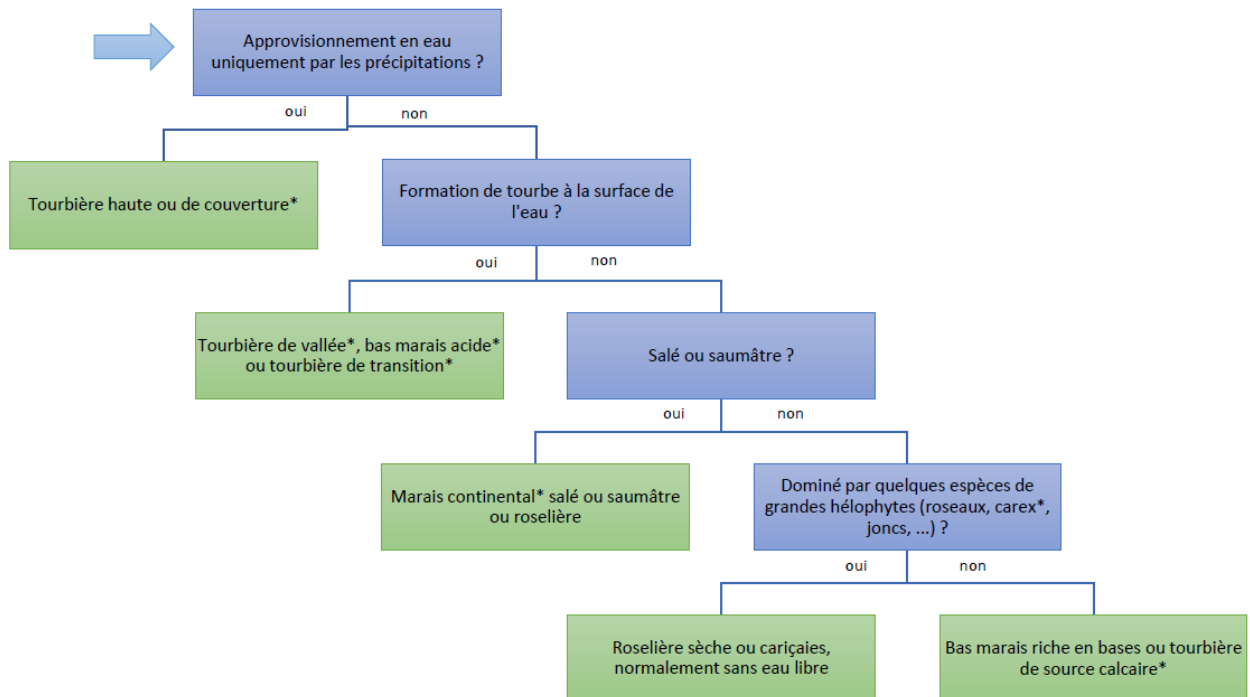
Approvisionnement en eau uniquement par les précipitations ?

oui

non

Tourbière haute ou de couverture*

Formation de tourbe à la surface de l'eau ?

oui

non

Tourbière de vallée*, bas marais acide* ou tourbière de transition*

Salé ou saumâtre ?

oui

non

Marais continental* salé ou saumâtre ou roselière

Dominé par quelques espèces de grandes hélophytes (roseaux, carex*, joncs, ...) ?

oui

non

Roselière sèche ou cariçaies, normalement sans eau libre

Bas marais riche en bases ou tourbière de source calcaire*